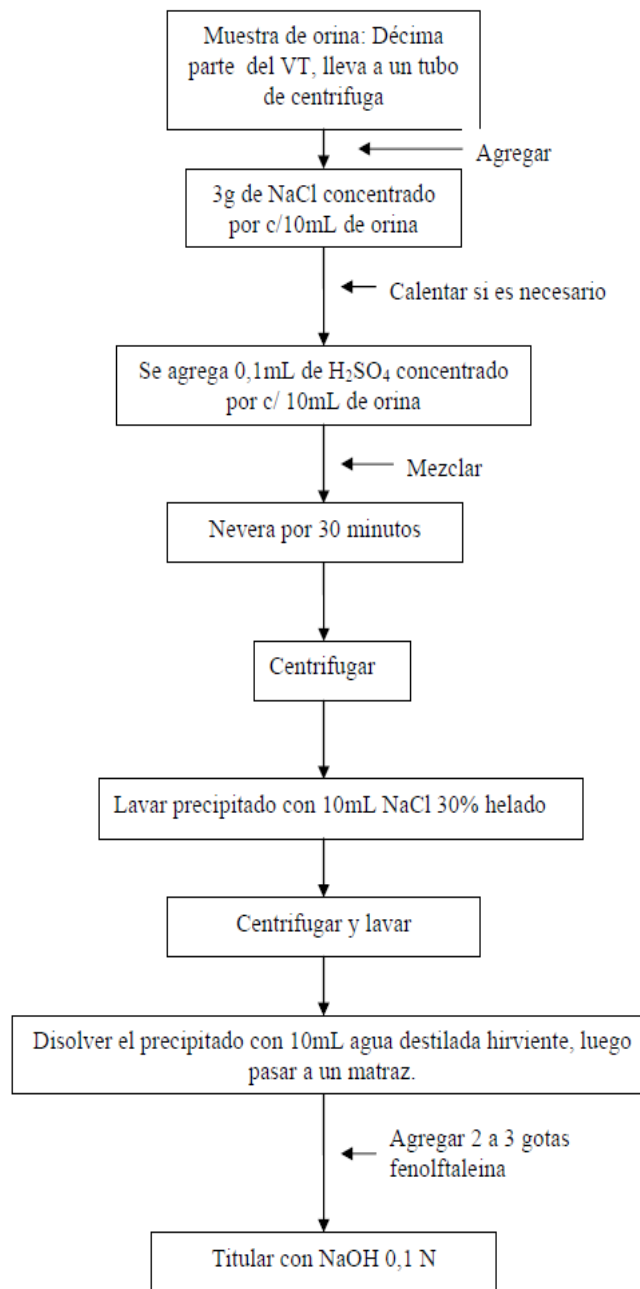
Muestra de orina: Décima parte del VT, lleva a un tubo de centrifuga

Agregar

3g de NaCl concentrado por c/10mL de orina

Calentar si es necesario

Se agrega 0,1mL de $H_2SO_4$ concentrado por c/ 10mL de orina

Mezclar

Nevera por 30 minutos

Centrifugar

Lavar precipitado con 10mL NaCl 30% helado

Centrifugar y lavar

Disolver el precipitado con 10mL agua destilada hirviente, luego pasar a un matraz.

Agregar 2 a 3 gotas fenolftaleina

Titular con NaOH 0,1 N